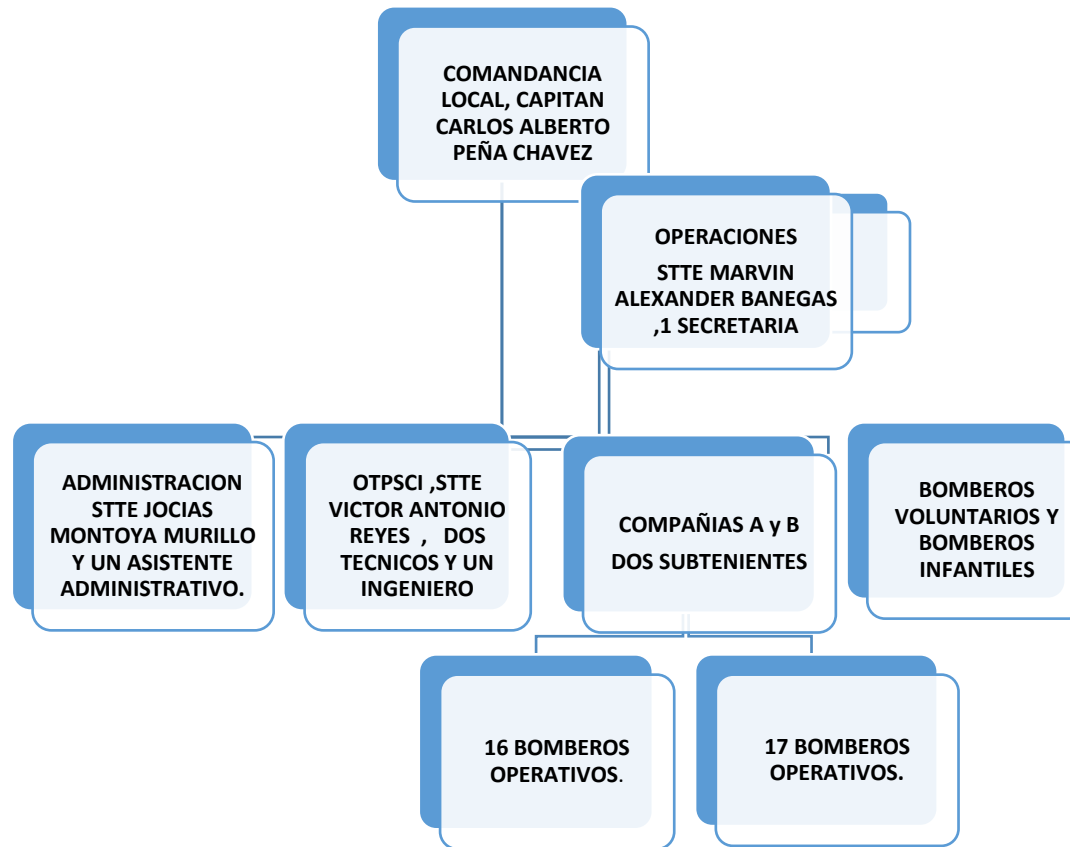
COMANDANCIA LOCAL, CAPITAN CARLOS ALBERTO PEÑA CHAVEZ

OPERACIONES

STTE MARVIN ALEXANDER BANEGAS ,1 SECRETARIA

ADMINISTRACION STTE JOCIAS MONTOYA MURILLO Y UN ASISTENTE ADMINISTRATIVO.

OTPSCI ,STTE VICTOR ANTONIO REYES , DOS TECNICOS Y UN INGENIERO

COMPAÑIAS A y B

DOS SUBTENIENTES

BOMBEROS VOLUNTARIOS Y BOMBEROS INFANTILES

16 BOMBEROS OPERATIVOS.

17 BOMBEROS OPERATIVOS.